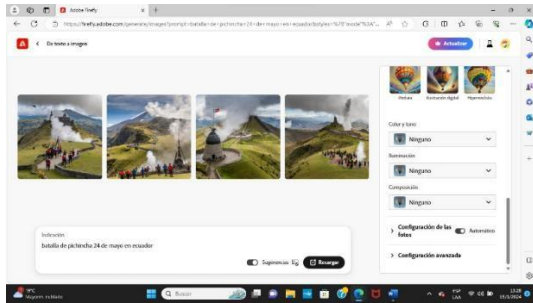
Adobe Firefly
https://firefly.adobe.com/generate/images?prompt=batalla+de+pichincha+24+de+mayo+en+ecuador

De texto a imagen

Actualizar

Pintura
Ilustración digital
Hiperrealista

Color y tono
Ninguno

Iluminación
Ninguno

Composición
Ninguno

Configuración de las fotos
Automático

Configuración avanzada

Indicación
batalla de pichincha 24 de mayo en ecuador

Sugerencias
Recargar

19°C
Mayorm. nublado

Buscar

ESP
LAA

13:28
19/5/2024